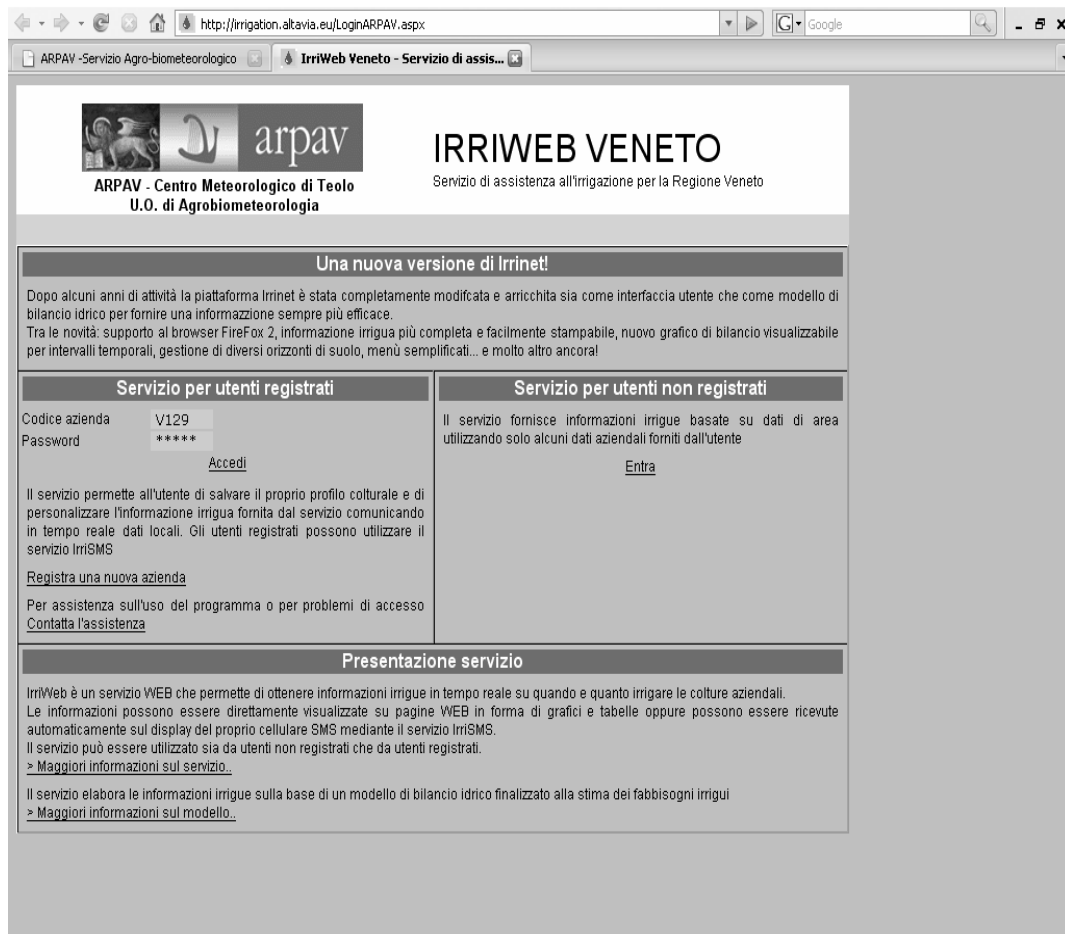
http://irrigation.altavia.eu/LoginARPAV.aspx

Google

ARPAV -Servizio Agro-biometeorologico

IrriWeb Veneto - Servizio di assis...

arpav

ARPAV - Centro Meteorologico di Teolo
U.O. di Agrobiometeorologia

IRRIWEB VENETO

Servizio di assistenza all'irrigazione per la Regione Veneto

Una nuova versione di Irrinet!

Dopo alcuni anni di attività la piattaforma Irrinet è stata completamente modifcata e arricchita sia come interfaccia utente che come modello di bilancio idrico per fornire una informazzione sempre più efficace.
Tra le novità: supporto al browser FireFox 2, informazione irrigua più completa e facilmente stampabile, nuovo grafico di bilancio visualizzabile per intervalli temporali, gestione di diversi orizzonti di suolo, menù semplificati... e molto altro ancora!

Servizio per utenti registrati

Codice azienda V129
Password *****

Accedi

Il servizio permette all'utente di salvare il proprio profilo colturale e di personalizzare l'informazione irrigua fornita dal servizio comunicando in tempo reale dati locali. Gli utenti registrati possono utilizzare il servizio IrriSMS

Registra una nuova azienda

Per assistenza sull'uso del programma o per problemi di accesso
Contatta l'assistenza

Servizio per utenti non registrati

Il servizio fornisce informazioni irrigue basate su dati di area utilizzando solo alcuni dati aziendali forniti dall'utente

Entra

Presentazione servizio

IrriWeb è un servizio WEB che permette di ottenere informazioni irrigue in tempo reale su quando e quanto irrigare le colture aziendali.
Le informazioni possono essere direttamente visualizzate su pagine WEB in forma di grafici e tabelle oppure possono essere ricevute automaticamente sul display del proprio cellulare SMS mediante il servizio IrriSMS.
Il servizio può essere utilizzato sia da utenti non registrati che da utenti registrati.
> Maggiori informazioni sul servizio..

Il servizio elabora le informazioni irrigue sulla base di un modello di bilancio idrico finalizzato alla stima dei fabbisogni irrigui
> Maggiori informazioni sul modello..